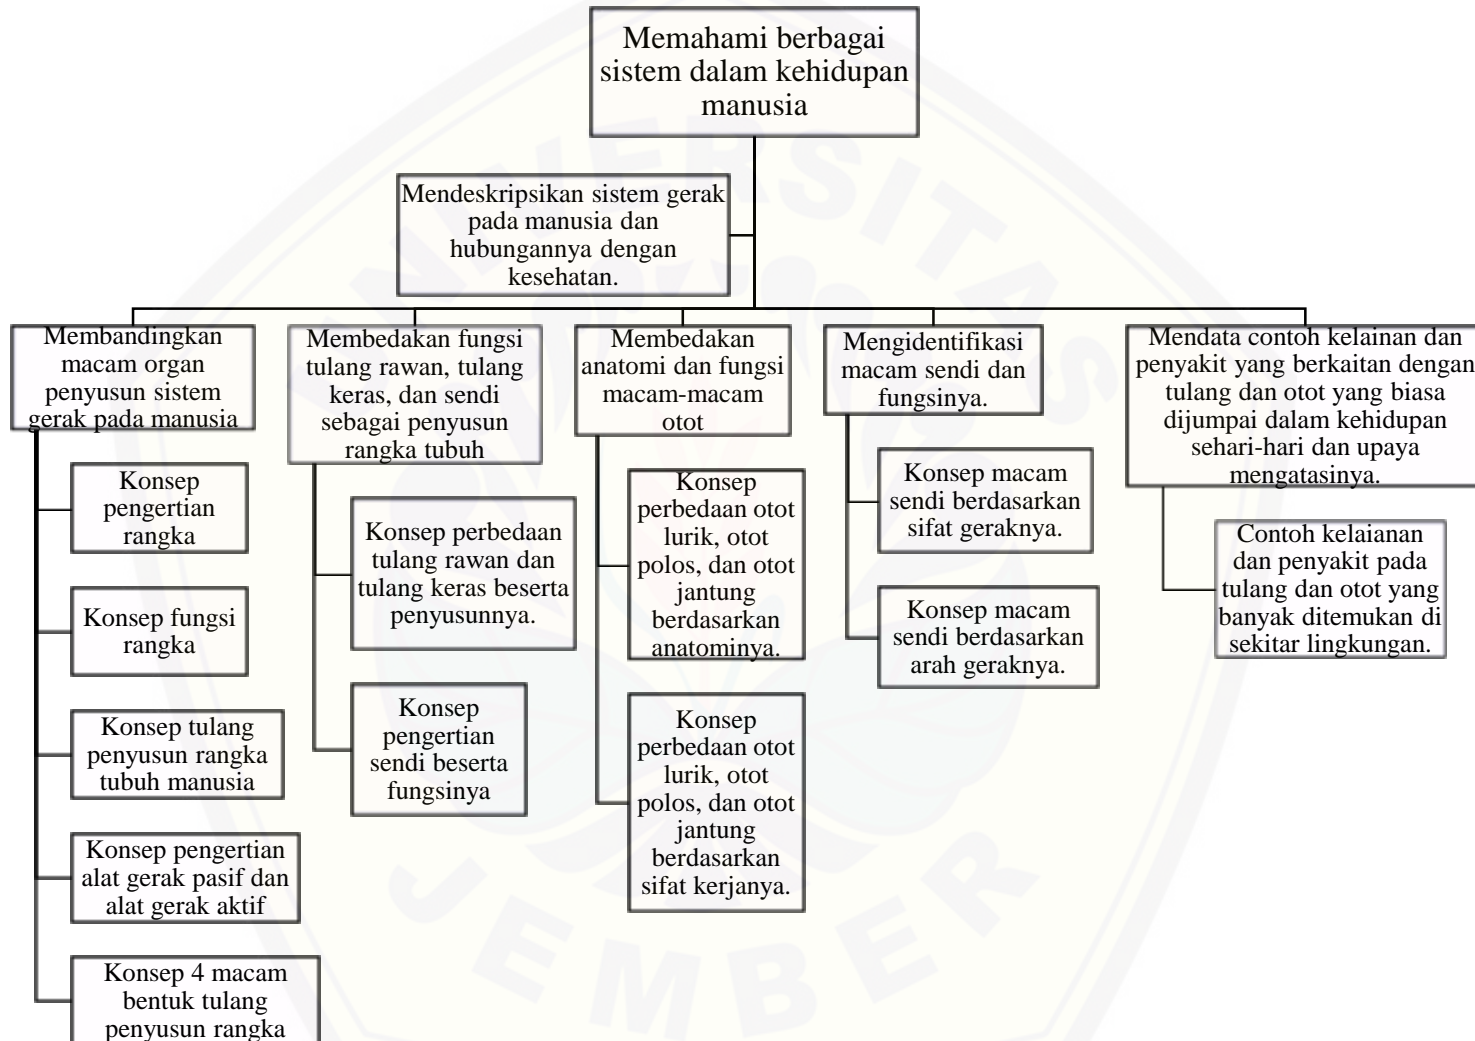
Memahami berbagai sistem dalam kehidupan manusia

Mendeskripsikan sistem gerak pada manusia dan hubungannya dengan kesehatan.

Membandingkan macam organ penyusun sistem gerak pada manusia

Konsep pengertian rangka

Konsep fungsi rangka

Konsep tulang penyusun rangka tubuh manusia

Konsep pengertian alat gerak pasif dan alat gerak aktif

Konsep 4 macam bentuk tulang penyusun rangka

Membedakan fungsi tulang rawan, tulang keras, dan sendi sebagai penyusun rangka tubuh

Konsep perbedaan tulang rawan dan tulang keras beserta penyusunnya.

Konsep pengertian sendi beserta fungsinya

Membedakan anatomi dan fungsi macam-macam otot

Konsep perbedaan otot lurik, otot polos, dan otot jantung berdasarkan anatominya.

Konsep perbedaan otot lurik, otot polos, dan otot jantung berdasarkan sifat kerjanya.

Mengidentifikasi macam sendi dan fungsinya.

Konsep macam sendi berdasarkan sifat geraknya.

Konsep macam sendi berdasarkan arah geraknya.

Mendata contoh kelainan dan penyakit yang berkaitan dengan tulang dan otot yang biasa dijumpai dalam kehidupan sehari-hari dan upaya mengatasinya.

Contoh kelaianan dan penyakit pada tulang dan otot yang banyak ditemukan di sekitar lingkungan.